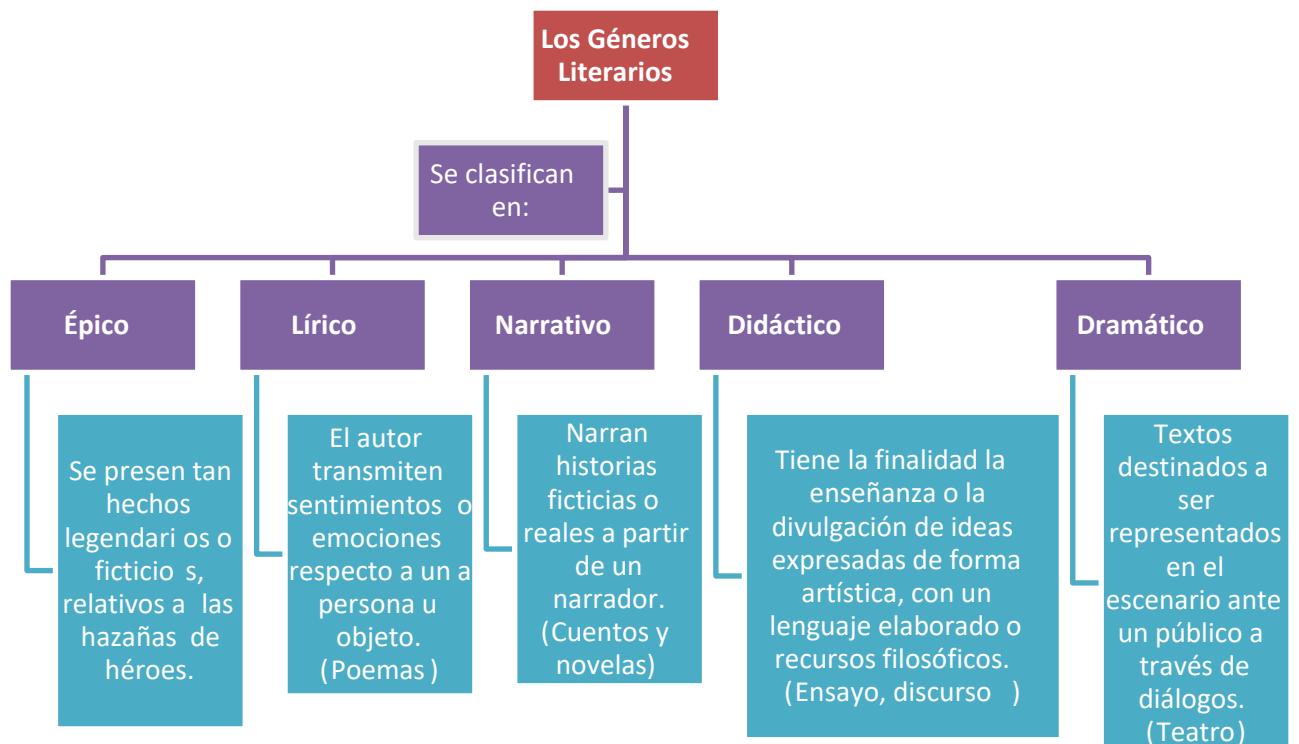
Los Géneros Literarios

Se clasifican en:

Épico

Lírico

Narrativo

Didáctico

Dramático

Se presen tan hechos legendari os o ficticio s, relativos a las hazañas de héroes.

El autor transmiten sentimientos o emociones respecto a un a persona u objeto. (Poemas )

Narran historias ficticias o reales a partir de un narrador. (Cuentos y novelas)

Tiene la finalidad la enseñanza o la divulgación de ideas expresadas de forma artística, con un lenguaje elaborado o recursos filosóficos. (Ensayo, discurso )

Textos destinados a ser representados en el escenario ante un público a través de diálogos. (Teatro)